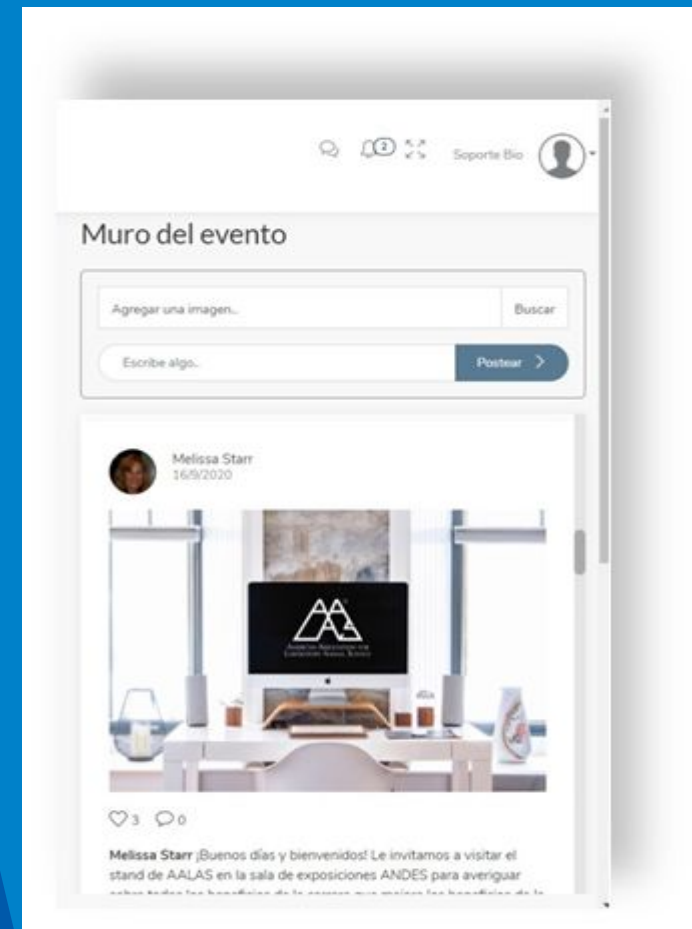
2 Soporte Bio

Muro del evento

Agregar una imagen..

Buscar

Escribe algo..

Postear >

Melissa Starr
16/9/2020

AALAS

3 0

**Melissa Starr** ¡Buenos días y bienvenidos! Le invitamos a visitar el stand de AALAS en la sala de exposiciones ANDES para averiguar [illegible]